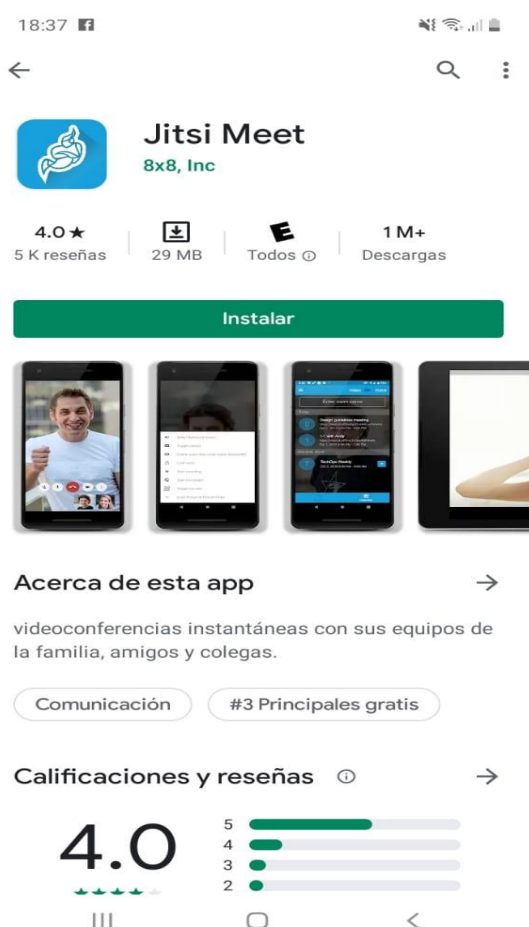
18:37

Jitsi Meet
8x8, Inc

4.0 ★
5 K reseñas

29 MB

Todos ⓘ

1 M+
Descargas

Instalar

Acerca de esta app

videoconferencias instantáneas con sus equipos de la familia, amigos y colegas.

Comunicación

#3 Principales gratis

Calificaciones y reseñas ⓘ

4.0

5
4
3
2